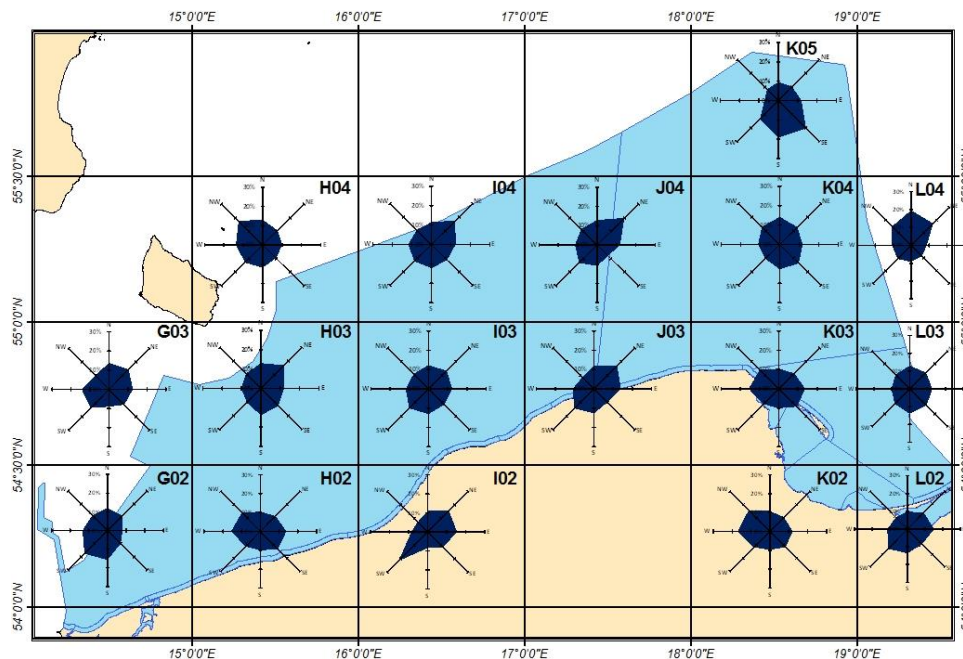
15°0'0"E
16°0'0"E
17°0'0"E
18°0'0"E
19°0'0"E

55°30'0"N
55°0'0"N
54°30'0"N
54°0'0"N

K05
N
30%
20%
NW
NE
W
E
SW
SE
S

H04
N
30%
20%
NW
NE
W
E
SW
SE
S

I04
N
30%
20%
NW
NE
W
E
SW
SE
S

J04
N
30%
20%
NW
NE
W
E
SW
SE
S

K04
N
30%
20%
NW
NE
W
E
SW
SE
S

L04
N
30%
20%
NW
NE
W
E
SW
SE
S

G03
N
30%
20%
NW
NE
W
E
SW
SE
S

H03
N
30%
20%
NW
NE
W
E
SW
SE
S

I03
N
30%
20%
NW
NE
W
E
SW
SE
S

J03
N
30%
20%
NW
NE
W
E
SW
SE
S

K03
N
30%
20%
NW
NE
W
E
SW
SE
S

L03
N
30%
20%
NW
NE
W
E
SW
SE
S

G02
N
30%
20%
NW
NE
W
E
SW
SE
S

H02
N
30%
20%
NW
NE
W
E
SW
SE
S

I02
N
30%
20%
NW
NE
W
E
SW
SE
S

K02
N
30%
20%
NW
NE
W
E
SW
SE
S

L02
N
30%
20%
NW
NE
W
E
SW
SE
S

15°0'0"E
16°0'0"E
17°0'0"E
18°0'0"E
19°0'0"E